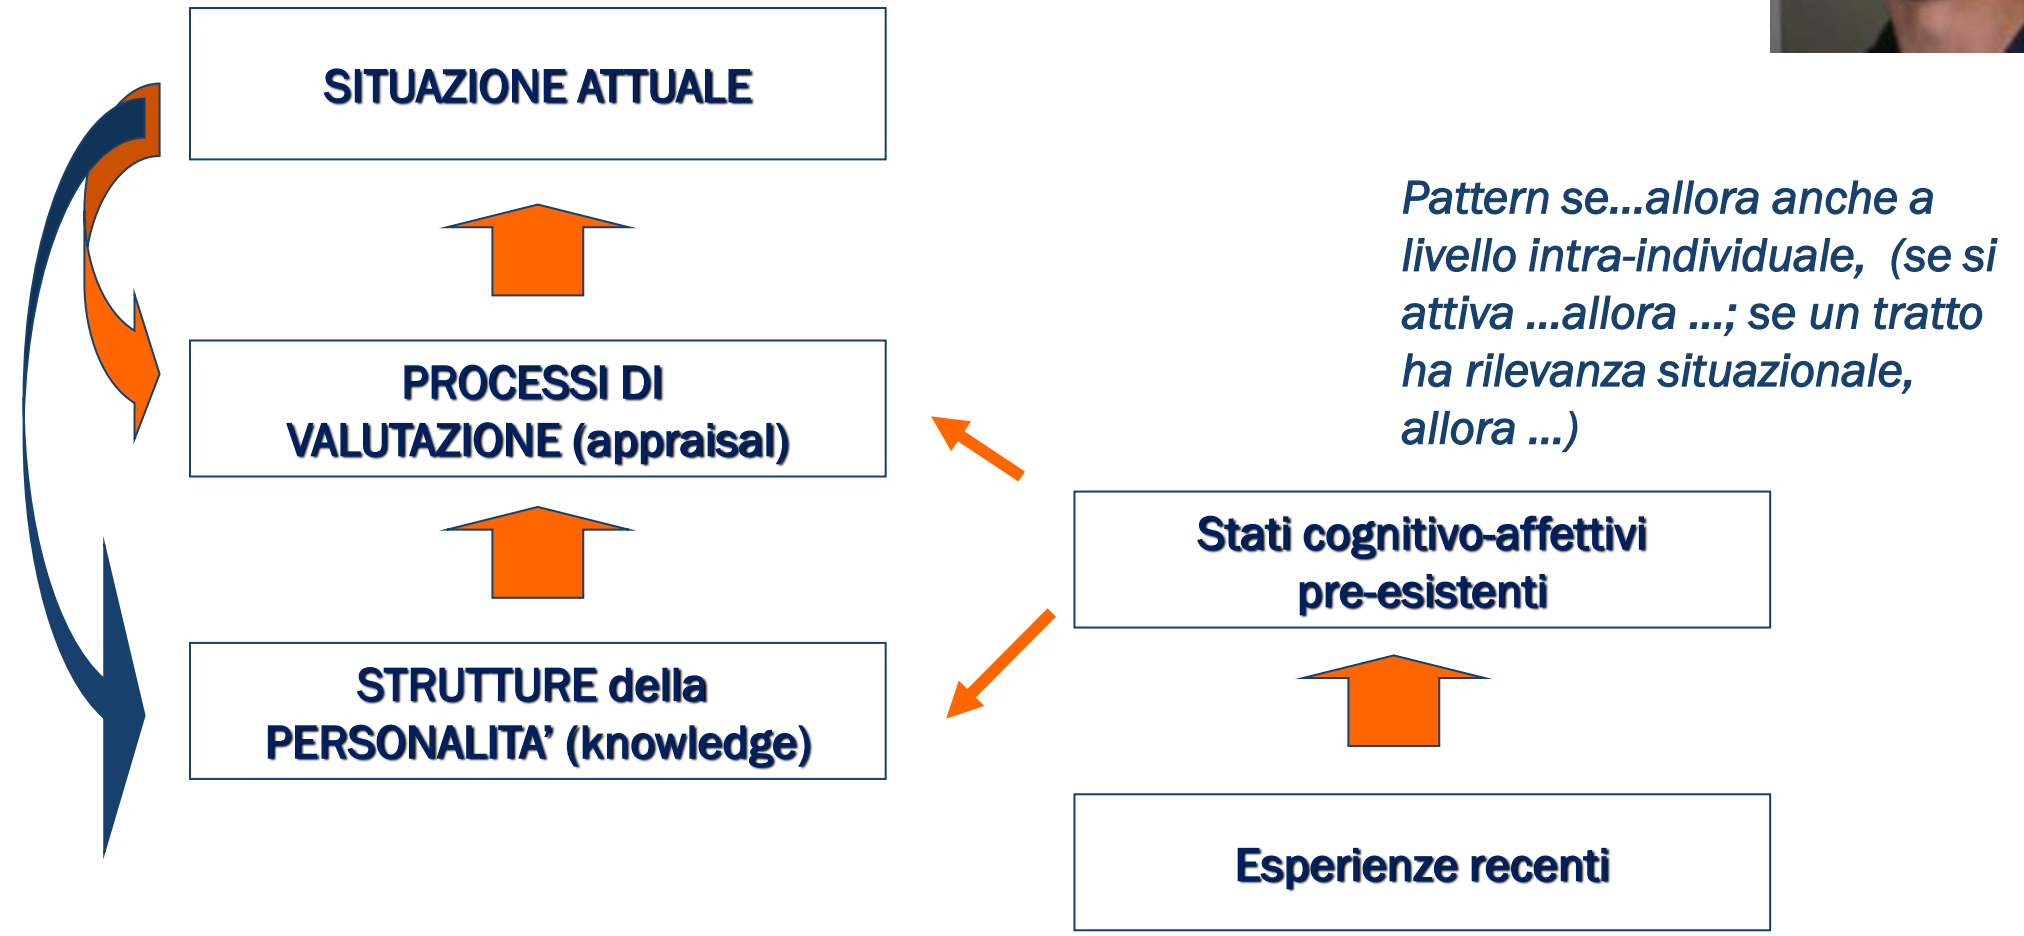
SITUAZIONE ATTUALE

PROCESSI DI VALUTAZIONE (appraisal)

STRUTTURE della PERSONALITA' (knowledge)

Pattern se…allora anche a livello intra-individuale, (se si attiva …allora …; se un tratto ha rilevanza situazionale, allora …)

Stati cognitivo-affettivi pre-esistenti

Esperienze recenti